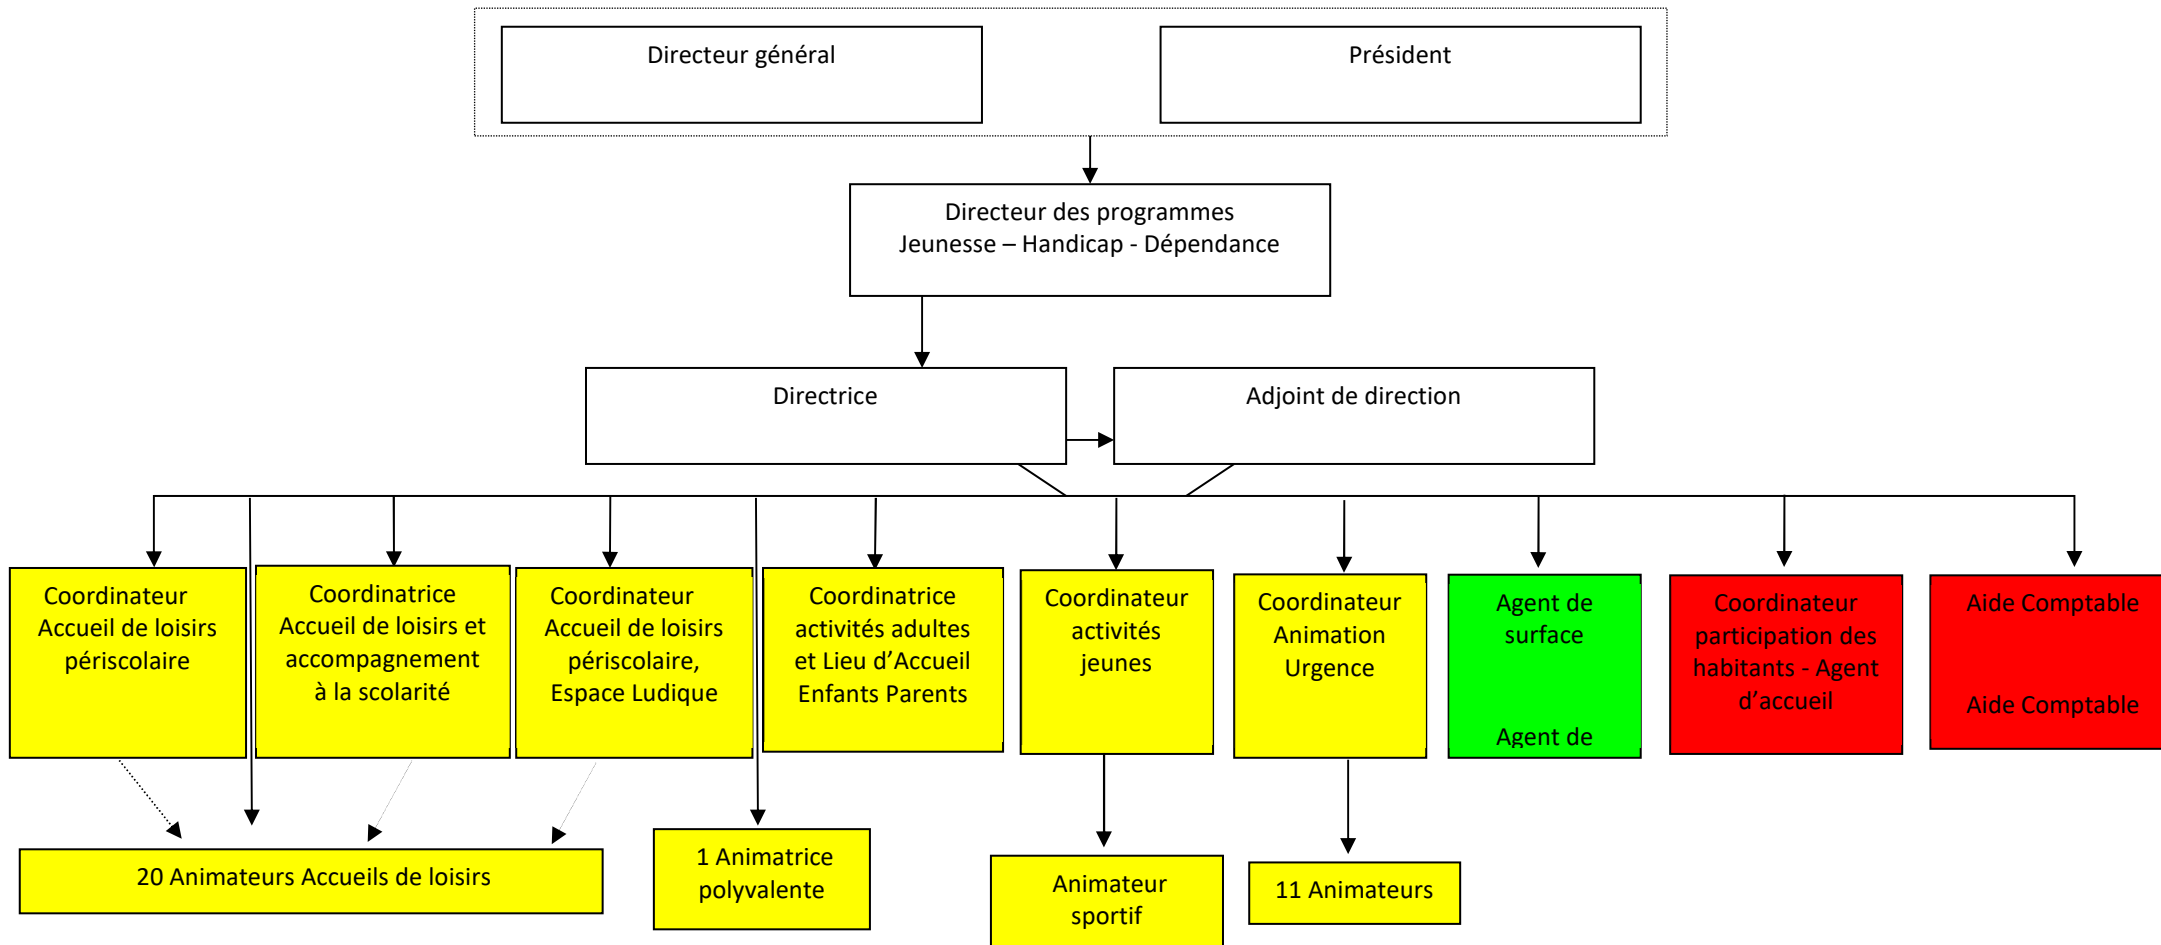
Directeur général

Président

Directeur des programmes
Jeunesse – Handicap - Dépendance

Directrice

Adjoint de direction

Coordinateur Accueil de loisirs périscolaire

Coordinatrice Accueil de loisirs et accompagnement à la scolarité

Coordinateur Accueil de loisirs périscolaire, Espace Ludique

Coordinatrice activités adultes et Lieu d'Accueil Enfants Parents

Coordinateur activités jeunes

Coordinateur Animation Urgence

Agent de surface

Agent de

Coordinateur participation des habitants - Agent d'accueil

Aide Comptable

Aide Comptable

20 Animateurs Accueils de loisirs

1 Animatrice polyvalente

Animateur sportif

11 Animateurs